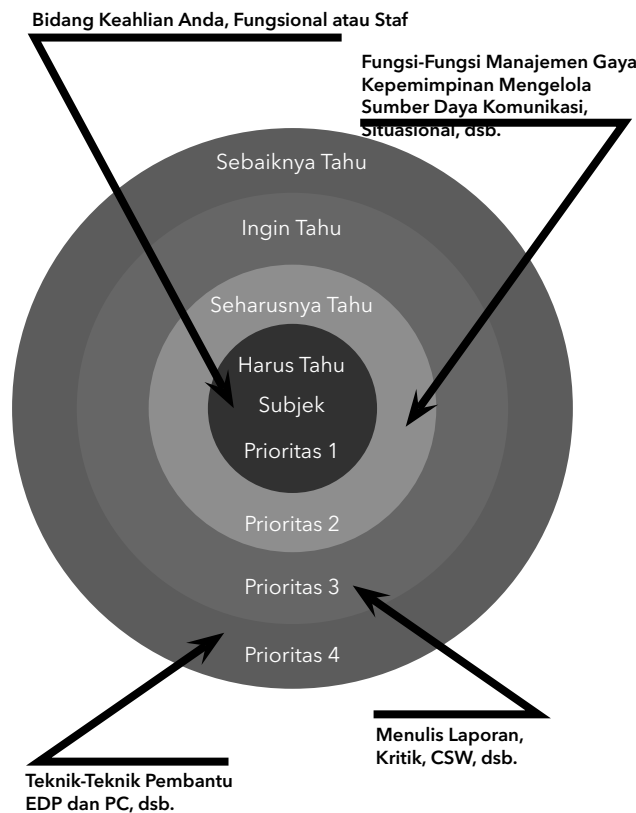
Bidang Keahlian Anda, Fungsional atau Staf

Fungsi-Fungsi Manajemen Gaya Kepemimpinan Mengelola Sumber Daya Komunikasi, Situasional, dsb.

Sebaiknya Tahu

Ingin Tahu

Seharusnya Tahu

Harus Tahu

Subjek

Prioritas 1

Prioritas 2

Prioritas 3

Prioritas 4

Menulis Laporan, Kritik, CSW, dsb.

Teknik-Teknik Pembantu EDP dan PC, dsb.